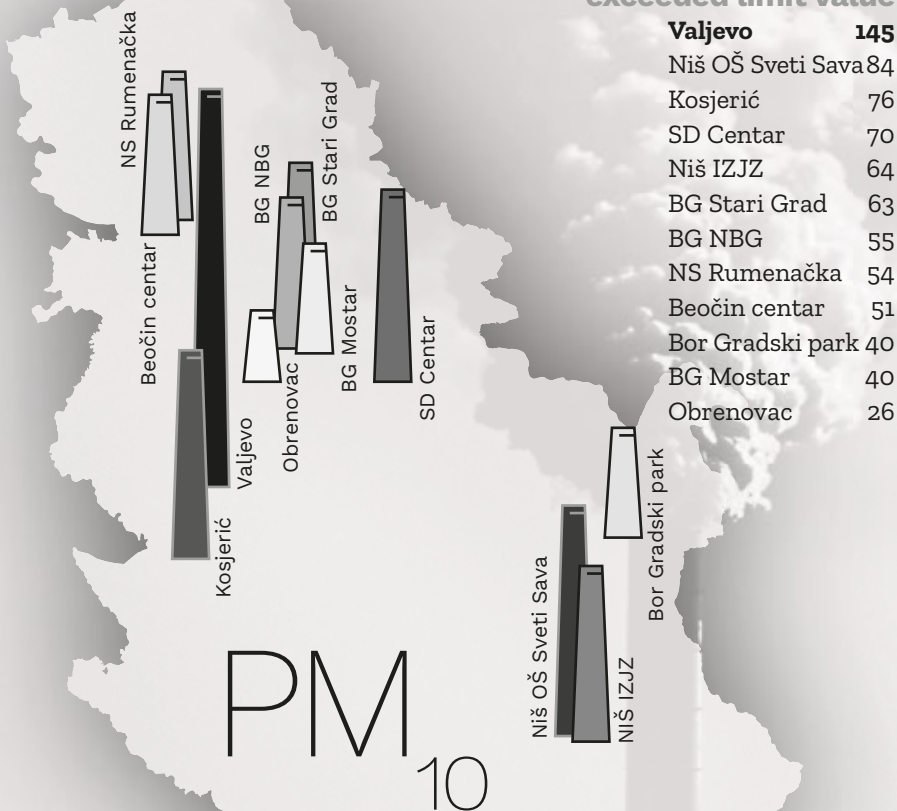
exceeded limit value

| Valjevo | 145 |
|---|---|
| Niš OŠ Sveti Sava | 84 |
| Kosjerić | 76 |
| SD Centar | 70 |
| Niš IZJZ | 64 |
| BG Stari Grad | 63 |
| BG NBG | 55 |
| NS Rumenačka | 54 |
| Beočin centar | 51 |
| Bor Gradski park | 40 |
| BG Mostar | 40 |
| Obrenovac | 26 |

NS Rumenačka
Beočin centar
Valjevo
Kosjerić
BG NBG
BG Stari Grad
Obrenovac
BG Mostar
SD Centar
Bor Gradski park
Niš OŠ Sveti Sava
Niš IZJZ

$PM_{10}$